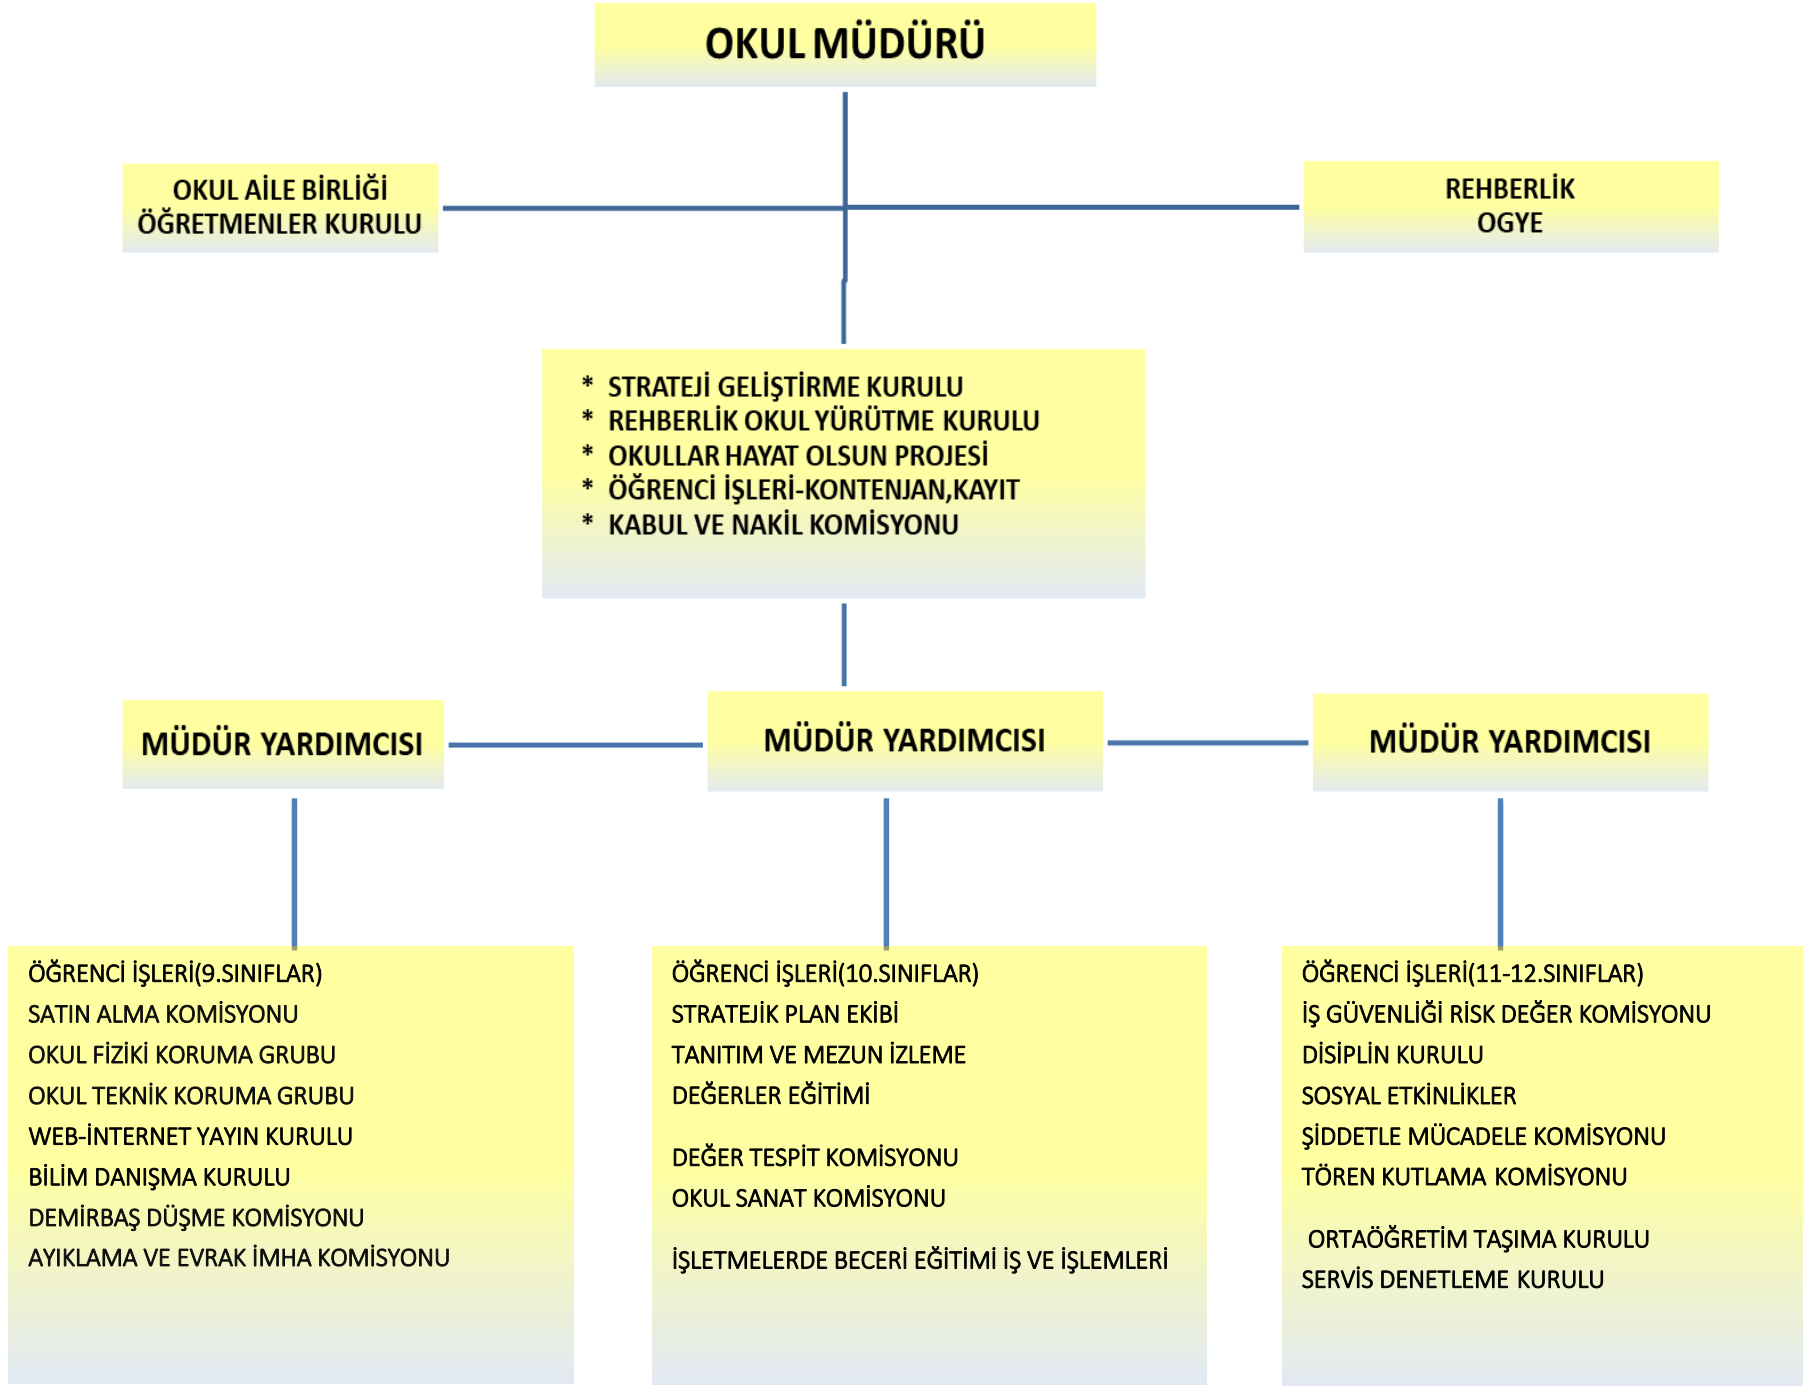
OKUL MÜDÜRÜ

OKUL AİLE BİRLİĞİ
ÖĞRETMENLER KURULU

REHBERLİK
OGYE

* STRATEJİ GELİŞTİRME KURULU
* REHBERLİK OKUL YÜRÜTME KURULU
* OKULLAR HAYAT OLSUN PROJESİ
* ÖĞRENCİ İŞLERİ-KONTENJAN,KAYIT
* KABUL VE NAKİL KOMİSYONU

MÜDÜR YARDIMCISI

MÜDÜR YARDIMCISI

MÜDÜR YARDIMCISI

ÖĞRENCİ İŞLERİ(9.SINIFLAR)
SATIN ALMA KOMİSYONU
OKUL FİZİKİ KORUMA GRUBU
OKUL TEKNİK KORUMA GRUBU
WEB-İNTERNET YAYIN KURULU
BİLİM DANIŞMA KURULU
DEMİRBAŞ DÜŞME KOMİSYONU
AYIKLAMA VE EVRAK İMHA KOMİSYONU

ÖĞRENCİ İŞLERİ(10.SINIFLAR)
STRATEJİK PLAN EKİBİ
TANITIM VE MEZUN İZLEME
DEĞERLER EĞİTİMİ

DEĞER TESPİT KOMİSYONU
OKUL SANAT KOMİSYONU

İŞLETMELERDE BECERİ EĞİTİMİ İŞ VE İŞLEMLERİ

ÖĞRENCİ İŞLERİ(11-12.SINIFLAR)
İŞ GÜVENLİĞİ RİSK DEĞER KOMİSYONU
DİSİPLİN KURULU
SOSYAL ETKİNLİKLER
ŞİDDETLE MÜCADELE KOMİSYONU
TÖREN KUTLAMA KOMİSYONU

ORTAÖĞRETİM TAŞIMA KURULU
SERVİS DENETLEME KURULU